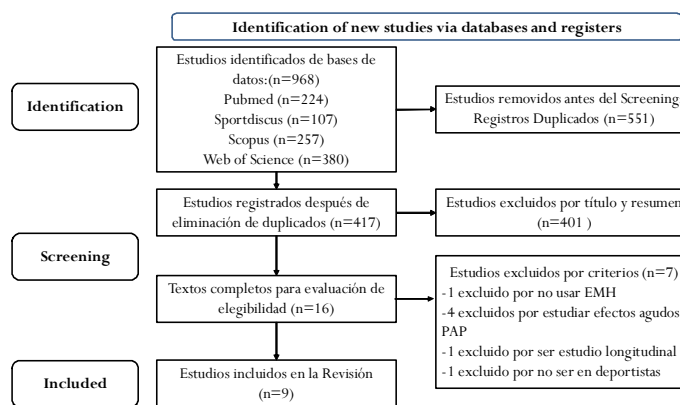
Identification of new studies via databases and registers

Identification

Estudios identificados de bases de datos:(n=968)
Pubmed (n=224)
Sportdiscus (n=107)
Scopus (n=257)
Web of Science (n=380)

Estudios removidos antes del Screening
Registros Duplicados (n=551)

Estudios registrados después de eliminación de duplicados (n=417)

Estudios excluidos por título y resumen (n=401 )

Screening

Textos completos para evaluación de elegibilidad (n=16)

Estudios excluidos por criterios (n=7)
-1 excluido por no usar EMH
-4 excluidos por estudiar efectos agudos PAP
-1 excluido por ser estudio longitudinal
-1 excluido por no ser en deportistas

Included

Estudios incluidos en la Revisión (n=9)